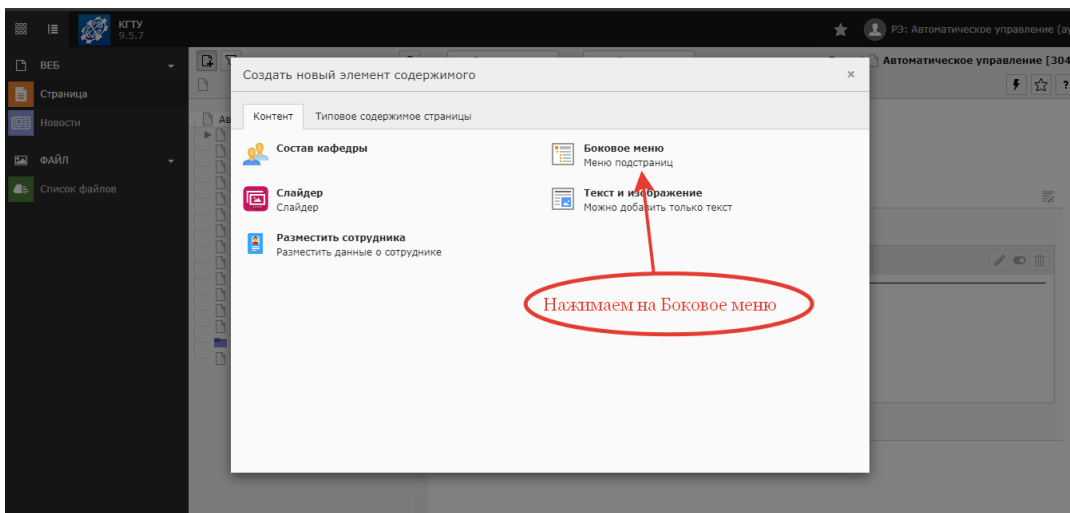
КГТУ
9.5.7

РЭ: Автоматическое управление (ау

ВЕБ
Страница
Новости
ФАЙЛ
Список файлов

Ав

Автоматическое управление [304

Создать новый элемент содержимого

×

Контент
Типовое содержимое страницы

Состав кафедры

Боковое меню
Меню подстраниц

Слайдер
Слайдер

Текст и изображение
Можно добавить только текст

Разместить сотрудника
Разместить данные о сотруднике

Нажимаем на Боковое меню